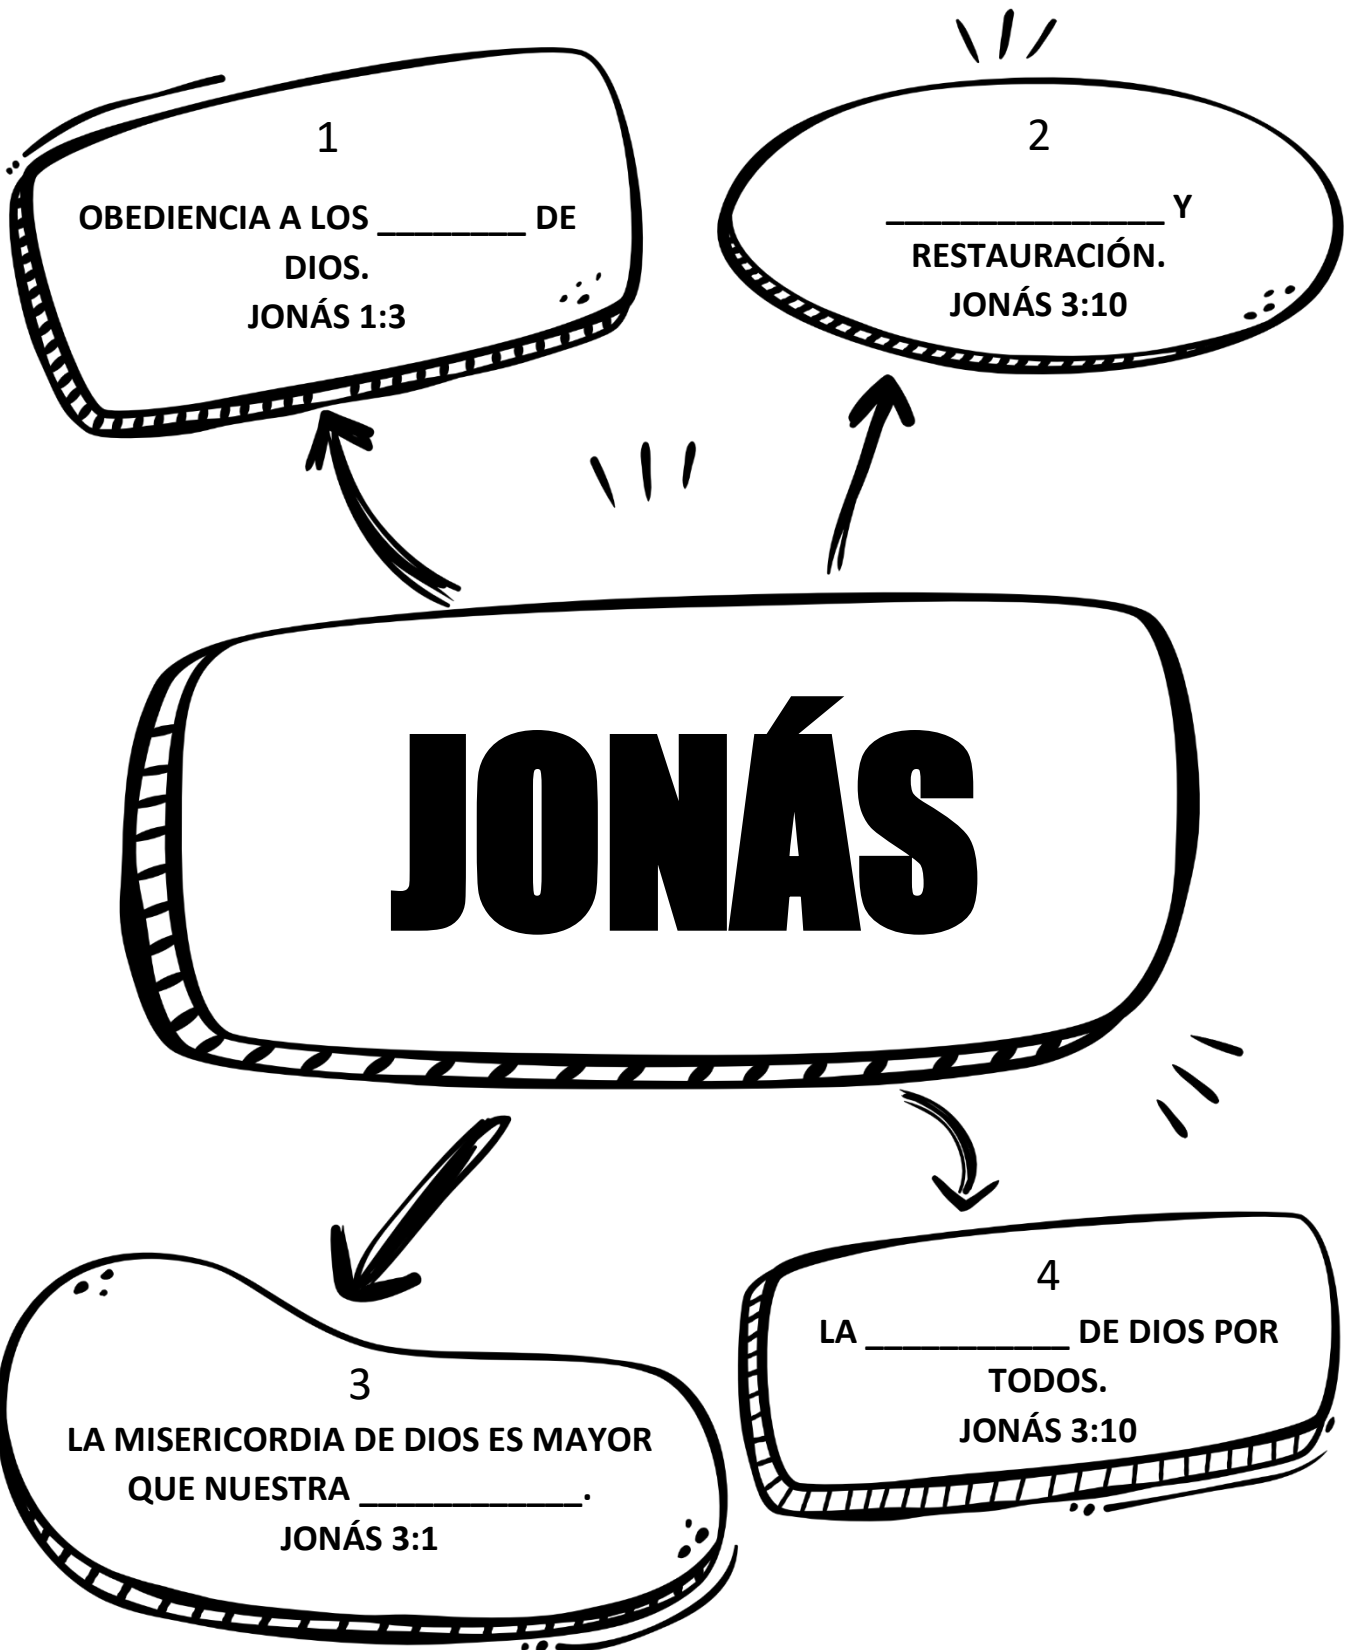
1

OBEDIENCIA A LOS ________ DE DIOS.
JONÁS 1:3

2

_______________ Y RESTAURACIÓN.
JONÁS 3:10

JONÁS

3

LA MISERICORDIA DE DIOS ES MAYOR QUE NUESTRA ____________.
JONÁS 3:1

4

LA ___________ DE DIOS POR TODOS.
JONÁS 3:10